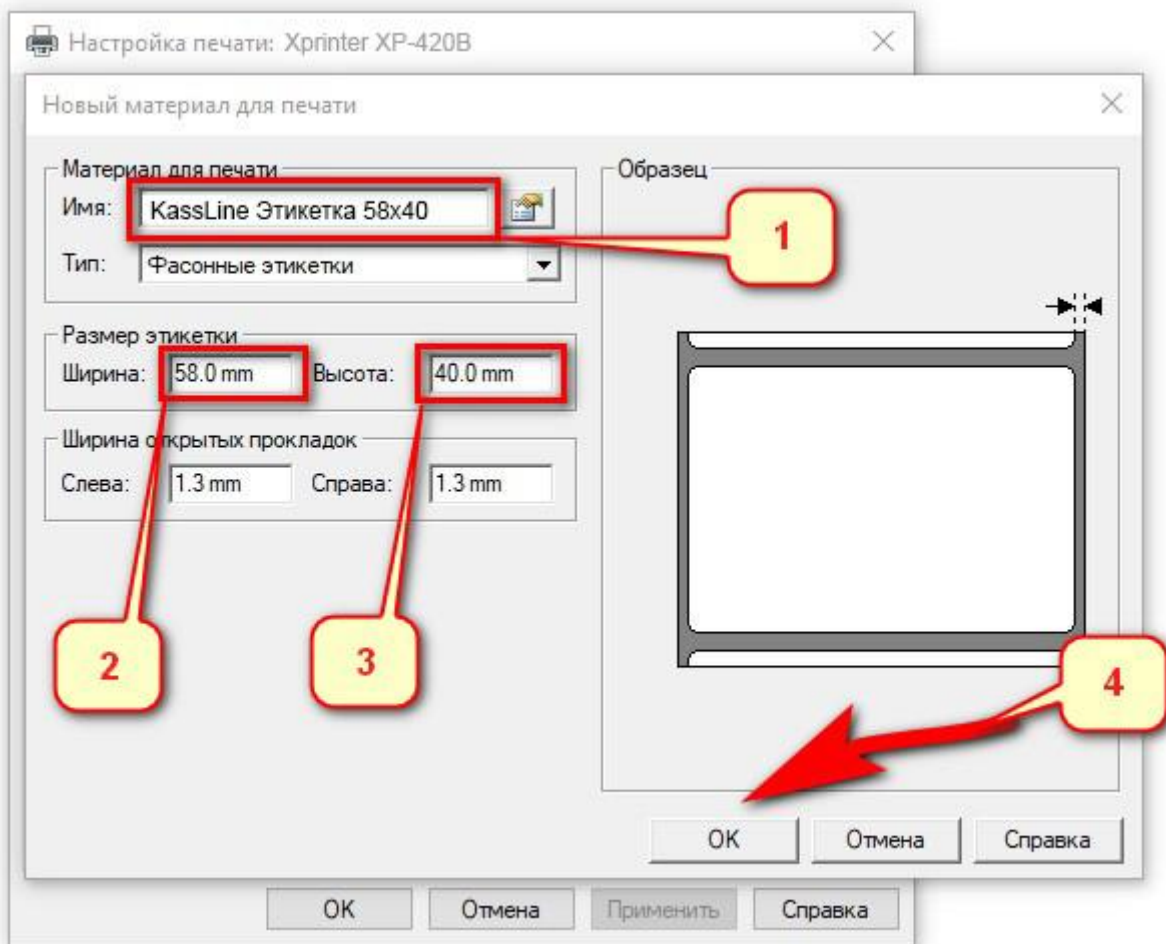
Настройка печати: Xprinter XP-420B

Новый материал для печати

Материал для печати
Имя: KassLine Этикетка 58x40
Тип: Фасонные этикетки

Размер этикетки
Ширина: 58.0 mm Высота: 40.0 mm

Ширина открытых прокладок
Слева: 1.3 mm Справа: 1.3 mm

Образец

1

2

3

4

OK Отмена Справка

OK Отмена Применить Справка